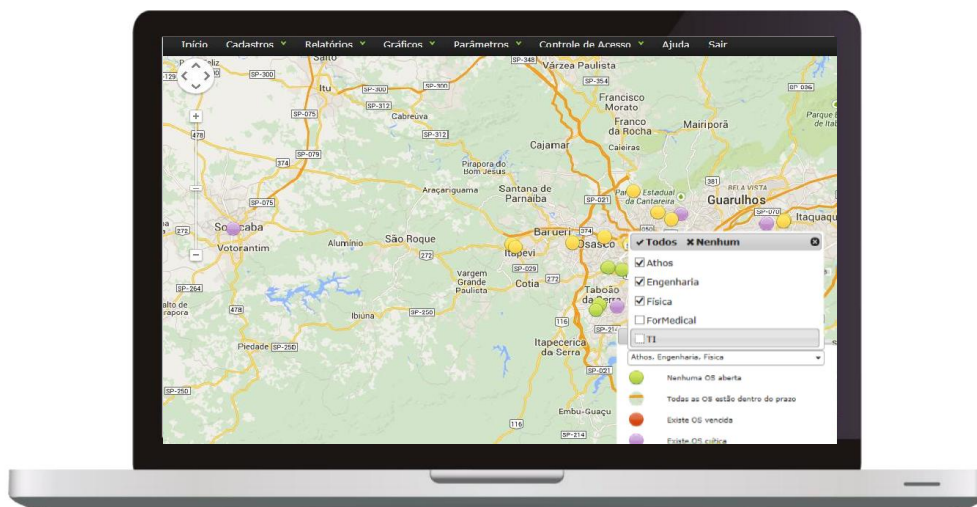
Início Cadastros Relatórios Gráficos Parâmetros Controle de Acesso Ajuda Sair

Salto
Itu
Cabreúva
Várzea Paulista
Francisco Morato
Franco da Rocha
Mairiporã
Cajamar
Caieiras
Pirapora do Bom Jesus
Araçariguama
Santana de Parnaíba
Barueri
Osasco
Guarulhos
Itaquaquecetuba
Sorocaba
Votorantim
Alumínio
São Roque
Itapevi
Vargem Grande Paulista
Cotia
Taboão da Serra
Ibiúna
Piedade
Itapecerica da Serra
Embu-Guaçu
Parque Estadual da Cantareira
Bela Vista
Salto de Pirapora
SP-300
SP-075
SP-079
SP-312
SP-348
SP-354
SP-021
SP-029
SP-250
SP-264
SP-270
SP-214
SP-036
374
478
272
381
116
274

✔ Todos ✖ Nenhum
☑ Athos
☑ Engenharia
☑ Física
☐ ForMedical
☐ TI
Athos, Engenharia, Física

Nenhuma OS aberta
Todas as OS estão dentro do prazo
Existe OS vencida
Existe OS crítica